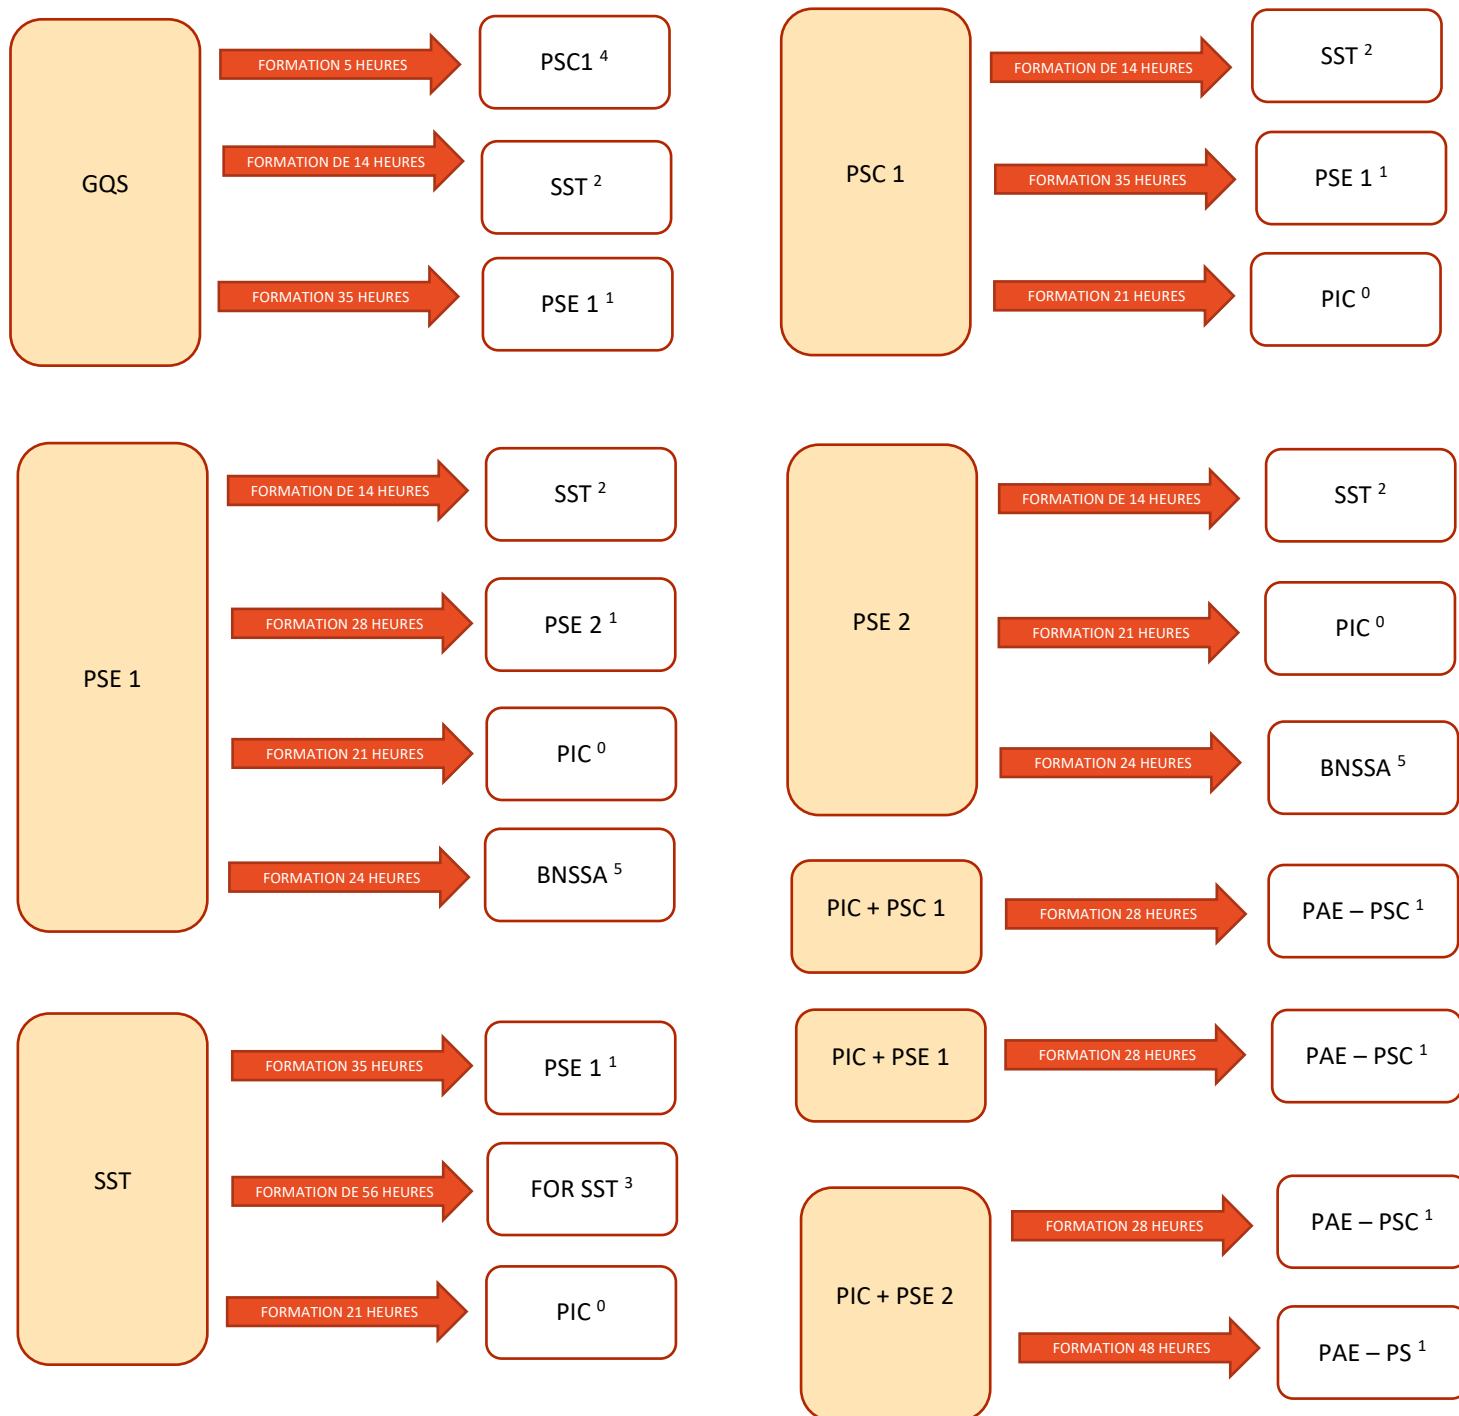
GQS

FORMATION 5 HEURES
PSC1 $^4$

FORMATION DE 14 HEURES
SST $^2$

FORMATION 35 HEURES
PSE 1 $^1$

PSC 1

FORMATION DE 14 HEURES
SST $^2$

FORMATION 35 HEURES
PSE 1 $^1$

FORMATION 21 HEURES
PIC $^0$

PSE 1

FORMATION DE 14 HEURES
SST $^2$

FORMATION 28 HEURES
PSE 2 $^1$

FORMATION 21 HEURES
PIC $^0$

FORMATION 24 HEURES
BNSSA $^5$

PSE 2

FORMATION DE 14 HEURES
SST $^2$

FORMATION 21 HEURES
PIC $^0$

FORMATION 24 HEURES
BNSSA $^5$

PIC + PSC 1

FORMATION 28 HEURES
PAE – PSC $^1$

SST

FORMATION 35 HEURES
PSE 1 $^1$

FORMATION DE 56 HEURES
FOR SST $^3$

FORMATION 21 HEURES
PIC $^0$

PIC + PSE 1

FORMATION 28 HEURES
PAE – PSC $^1$

PIC + PSE 2

FORMATION 28 HEURES
PAE – PSC $^1$

FORMATION 48 HEURES
PAE – PS $^1$